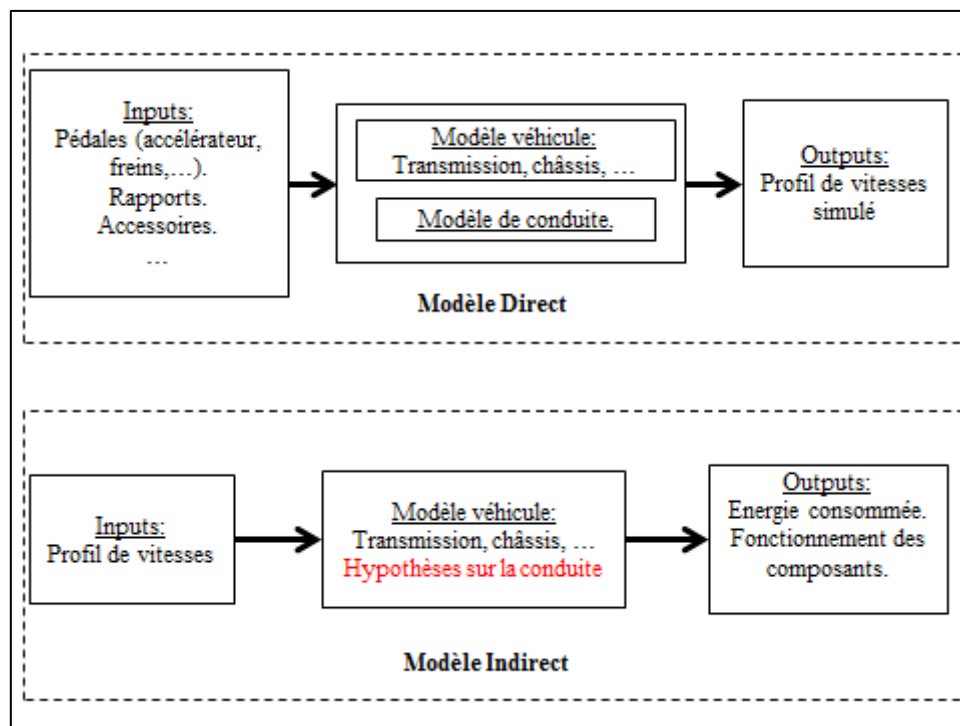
Inputs:
Pédales (accélérateur, freins,…).
Rapports.
Accessoires.
…

Modèle véhicule:
Transmission, châssis, …

Modèle de conduite.

Outputs:
Profil de vitesses simulé

Modèle Direct

Inputs:
Profil de vitesses

Modèle véhicule:
Transmission, châssis, …
Hypothèses sur la conduite

Outputs:
Energie consommée.
Fonctionnement des composants.

Modèle Indirect